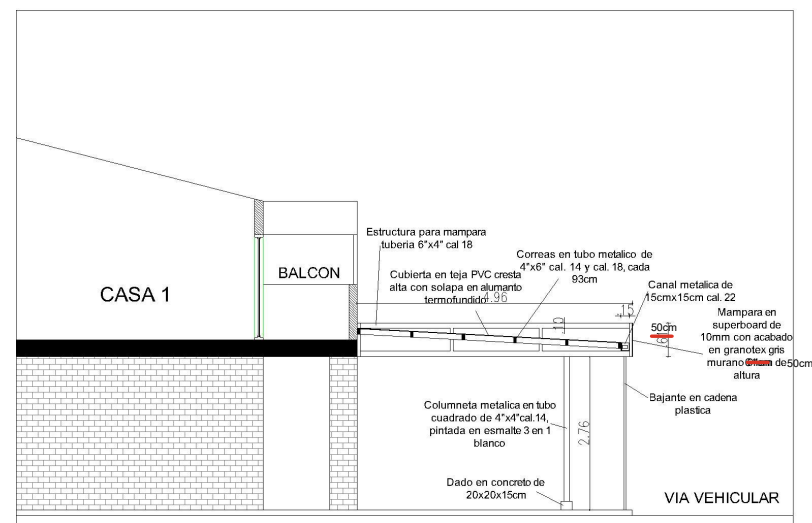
CASA 1

BALCON

Estructura para mampara tuberia 6"x4" cal 18

Correas en tubo metalico de 4"x6" cal. 14 y cal. 18, cada 93cm

Cubierta en teja PVC cresta alta con solapa en alumanto termofundido

1.96

15

10

Canal metalica de 15cmx15cm cal. 22

50cm

60

Mampara en superboard de 10mm con acabado en granotex gris murano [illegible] de50cm altura

Bajante en cadena plastica

Columneta metalica en tubo cuadrado de 4"x4"cal.14, pintada en esmalte 3 en 1 blanco

2.76

Dado en concreto de 20x20x15cm

VIA VEHICULAR